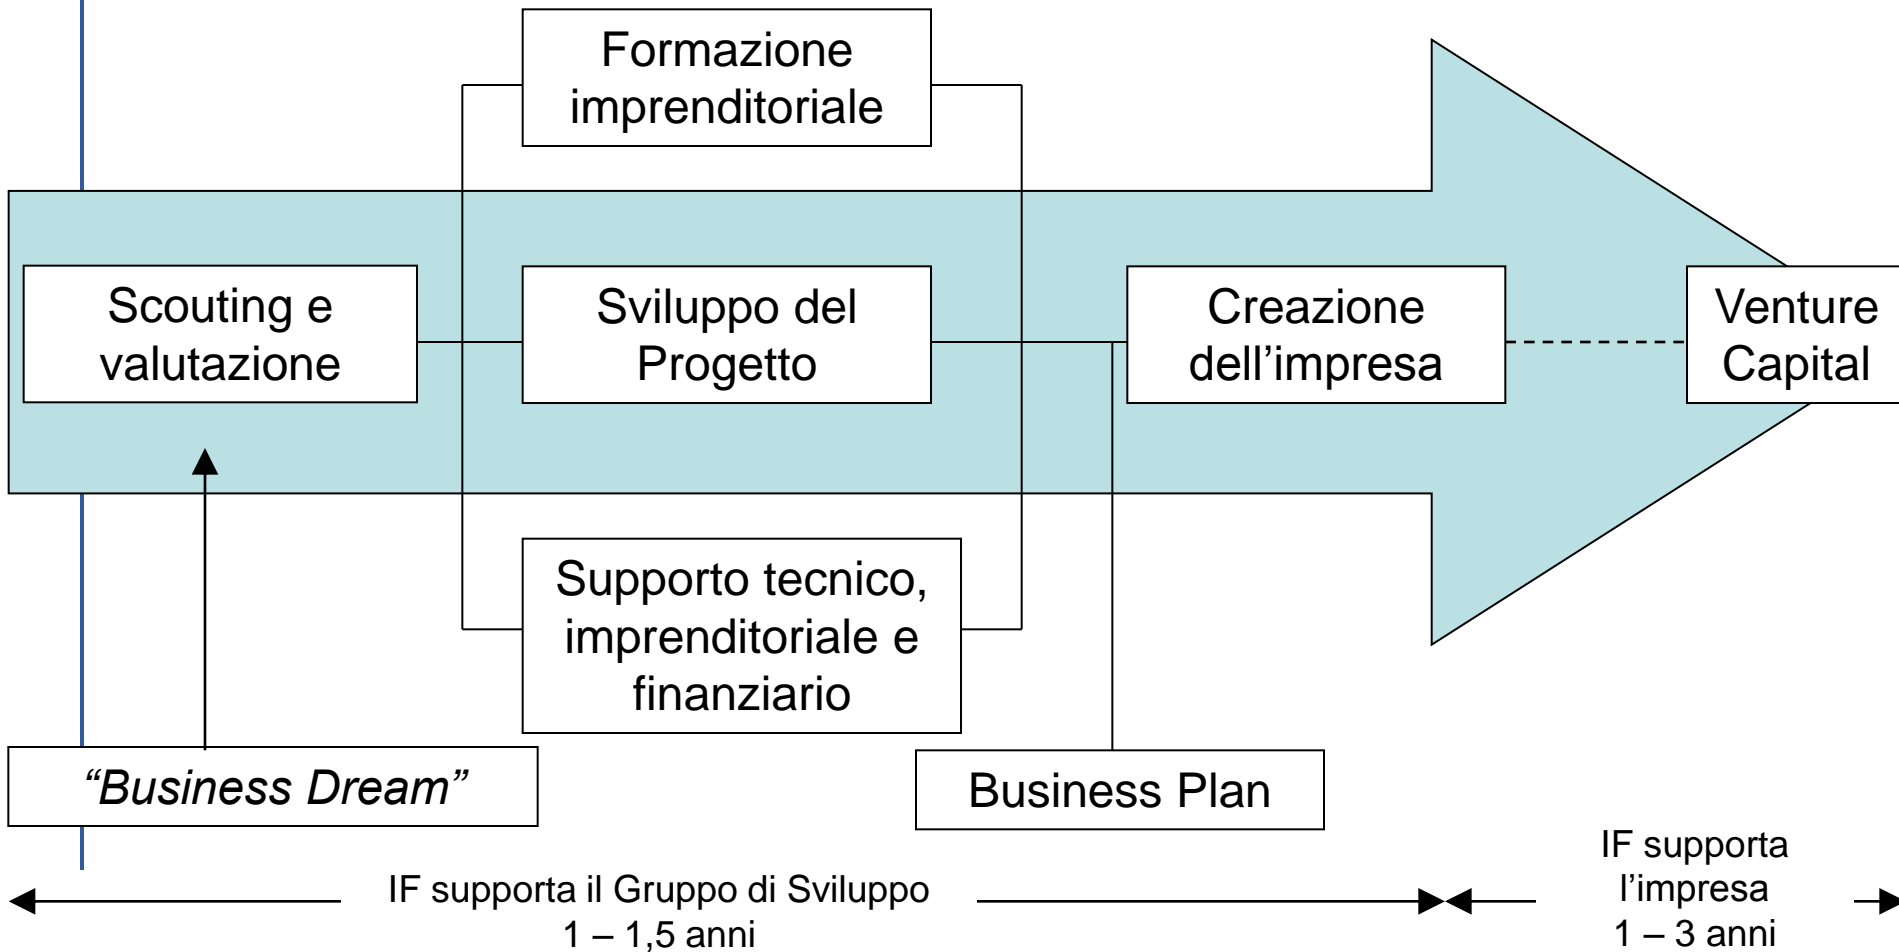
Formazione imprenditoriale

Scouting e valutazione

Sviluppo del Progetto

Creazione dell’impresa

Venture Capital

Supporto tecnico, imprenditoriale e finanziario

“Business Dream”

Business Plan

IF supporta il Gruppo di Sviluppo
1 – 1,5 anni

IF supporta l’impresa
1 – 3 anni